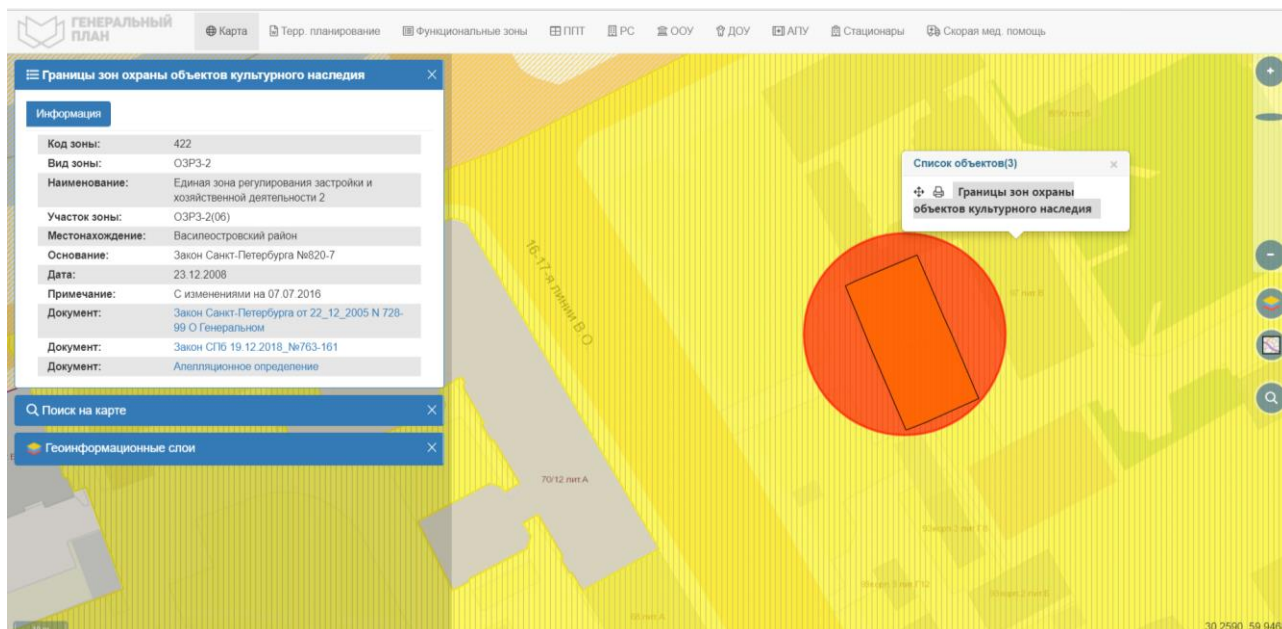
ГЕНЕРАЛЬНЫЙ ПЛАН

Карта | Терр. планирование | Функциональные зоны | ППТ | РС | ООУ | ДОУ | АПУ | Стационары | Скорая мед. помощь

Границы зон охраны объектов культурного наследия ×

Информация

| | |
|---|---|
| Код зоны: | 422 |
| Вид зоны: | ОЗРЗ-2 |
| Наименование: | Единая зона регулирования застройки и хозяйственной деятельности 2 |
| Участок зоны: | ОЗРЗ-2(06) |
| Местонахождение: | Василеостровский район |
| Основание: | Закон Санкт-Петербурга №820-7 |
| Дата: | 23.12.2008 |
| Примечание: | С изменениями на 07.07.2016 |
| Документ: | Закон Санкт-Петербурга от 22_12_2005 N 728-99 О Генеральном |
| Документ: | Закон СПб 19.12.2018_№763-161 |
| Документ: | Апелляционное определение |

Поиск на карте ×

Геоинформационные слои ×

Список объектов(3) ×

Границы зон охраны объектов культурного наследия

16-17-я линии В.О.

70/12 лит.А

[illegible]

30.2590, 59.946